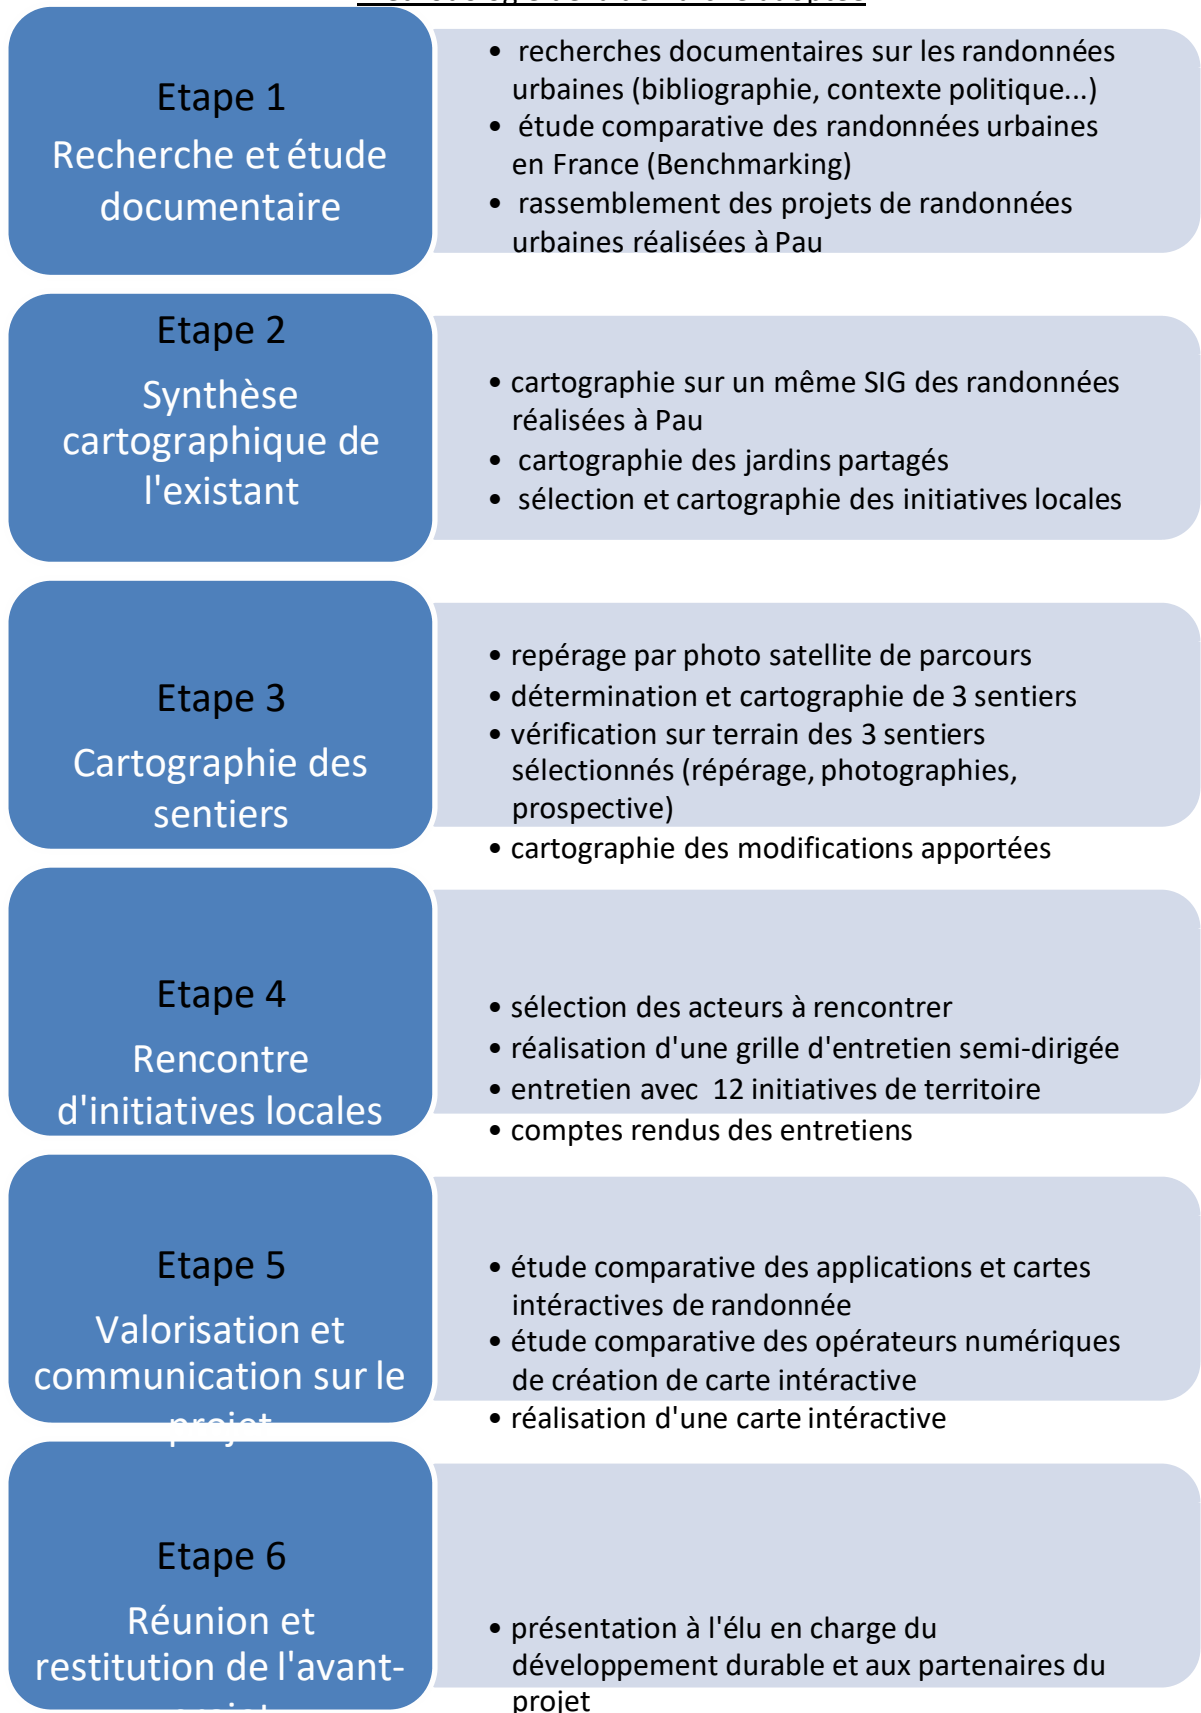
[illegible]

Etape 1
Recherche et étude documentaire

• recherches documentaires sur les randonnées urbaines (bibliographie, contexte politique...)
• étude comparative des randonnées urbaines en France (Benchmarking)
• rassemblement des projets de randonnées urbaines réalisées à Pau

Etape 2
Synthèse cartographique de l'existant

• cartographie sur un même SIG des randonnées réalisées à Pau
• cartographie des jardins partagés
• sélection et cartographie des initiatives locales

Etape 3
Cartographie des sentiers

• repérage par photo satellite de parcours
• détermination et cartographie de 3 sentiers
• vérification sur terrain des 3 sentiers sélectionnés (répérage, photographies, prospective)
• cartographie des modifications apportées

Etape 4
Rencontre d'initiatives locales

• sélection des acteurs à rencontrer
• réalisation d'une grille d'entretien semi-dirigée
• entretien avec 12 initiatives de territoire
• comptes rendus des entretiens

Etape 5
Valorisation et communication sur le projet

• étude comparative des applications et cartes intéractives de randonnée
• étude comparative des opérateurs numériques de création de carte intéractive
• réalisation d'une carte intéractive

Etape 6
Réunion et restitution de l'avant-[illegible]

• présentation à l'élu en charge du développement durable et aux partenaires du projet